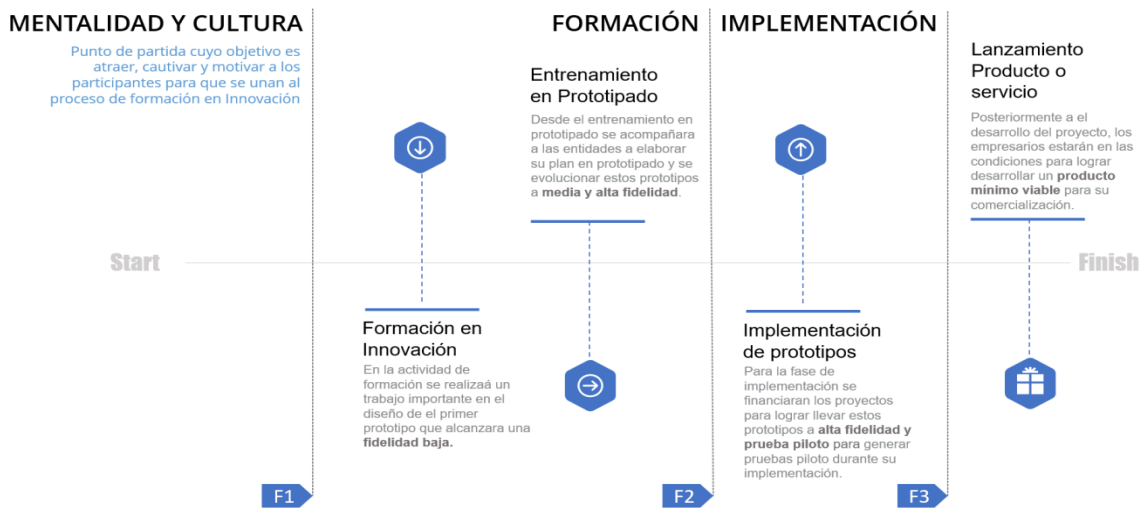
MENTALIDAD Y CULTURA

Punto de partida cuyo objetivo es atraer, cautivar y motivar a los participantes para que se unan al proceso de formación en Innovación

FORMACIÓN

IMPLEMENTACIÓN

Entrenamiento en Prototipado

Desde el entrenamiento en prototipado se acompañara a las entidades a elaborar su plan en prototipado y se evolucionar estos prototipos a **media y alta fidelidad**.

Lanzamiento Producto o servicio

Posteriormente a el desarrollo del proyecto, los empresarios estarán en las condiciones para lograr desarrollar un **producto mínimo viable** para su comercialización.

Start

Finish

Formación en Innovación

En la actividad de formación se realizaá un trabajo importante en el diseño de el primer prototipo que alcanzara una **fidelidad baja.**

Implementación de prototipos

Para la fase de implementación se financiaran los proyectos para lograr llevar estos prototipos a **alta fidelidad y prueba piloto** para generar pruebas piloto durante su implementación.

F1

F2

F3